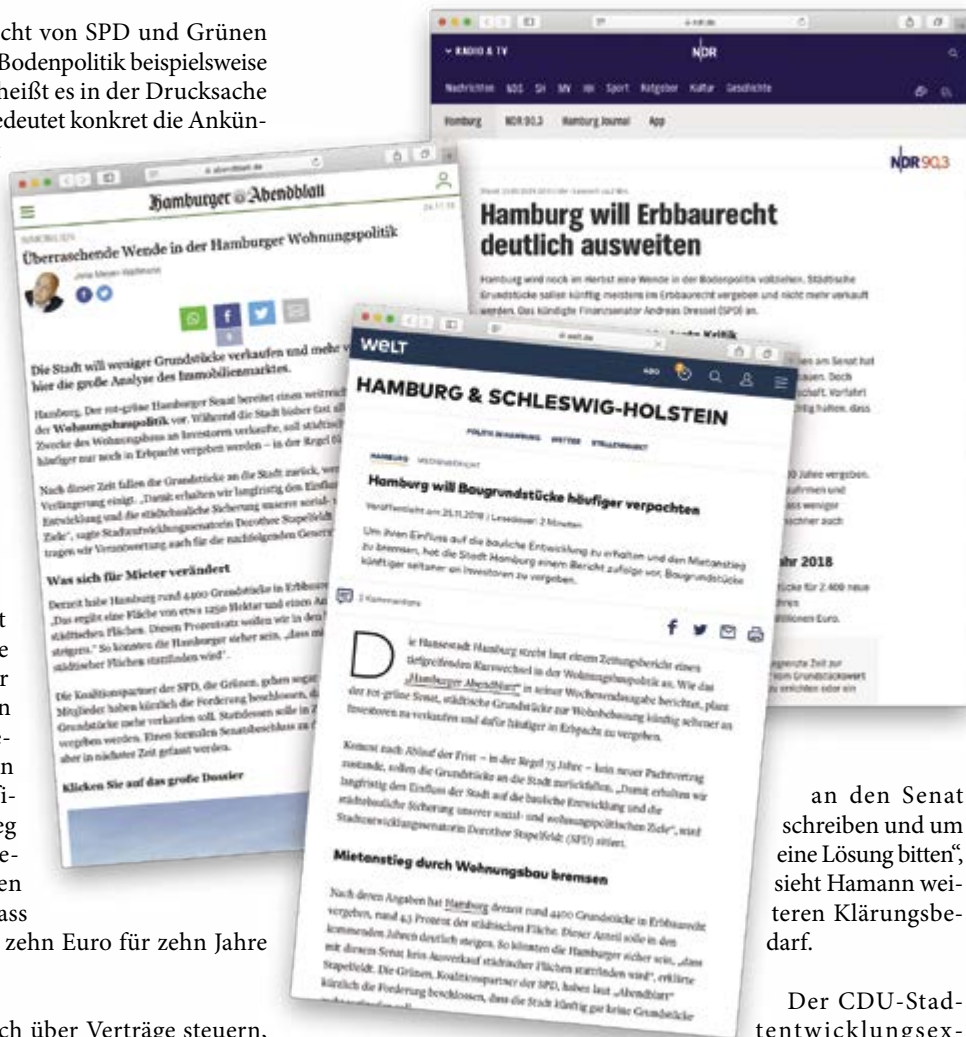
cht von SPD und Grünen Bodenpolitik beispielsweise heißt es in der Drucksache edeutet konkret die Ankün-

Hamburger Abendblatt

Überraschende Wende in der Hamburger Wohnungspolitik

Die Stadt will weniger Grundstücke verkaufen und mehr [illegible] hier die große Analyse des Immobilienmarktes.

Hamburg. Der rot-grüne Hamburger Senat bereitet einen weitreich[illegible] der Wohnungsbaupolitik vor. Während die Stadt bisher fast all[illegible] Zwecke des Wohnungsbaus an Investoren verkaufte, soll städtisc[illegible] häufiger nur noch in Erbpacht vergeben werden – in der Regel f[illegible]

Was sich für Mieter verändert

Klicken Sie auf das große Dossier

NDR

NDR 90,3

Hamburg will Erbbaurecht deutlich ausweiten

Hamburg wird noch im Herbst eine Wende in der Bodenpolitik vollziehen. Städtische Grundstücke sollen künftig meistens im Erbbaurecht vergeben und nicht mehr verkauft werden. Das kündigte Finanzsenator Andreas Dressel (SPD) an.

hr 2018

WELT

HAMBURG & SCHLESWIG-HOLSTEIN

Hamburg will Baugrundstücke häufiger verpachten

Veröffentlicht am 25.11.2018 | Lesedauer: 2 Minuten

Um ihren Einfluss auf die bauliche Entwicklung zu erhalten und den Mietanstieg zu bremsen, hat die Stadt Hamburg einem Bericht zufolge vor, Baugrundstücke künftiger seltener an Investoren zu vergeben.

Die Hansestadt Hamburg steht laut einem Zeitungsbericht einen tiefgreifenden Kurswechsel in der Wohnungsbaupolitik an. Wie das „Hamburger Abendblatt" in seiner Wochenendausgabe berichtet, plant der rot-grüne Senat, städtische Grundstücke zur Wohnbebauung künftig seltener an Investoren zu verkaufen und dafür häufiger in Erbpacht zu vergeben.

Mietanstieg durch Wohnungsbau bremsen

an den Senat schreiben und um eine Lösung bitten", sieht Hamann weiteren Klärungsbedarf.

zehn Euro für zehn Jahre

ch über Verträge steuern,

Der CDU-Stadtentwicklungsex-